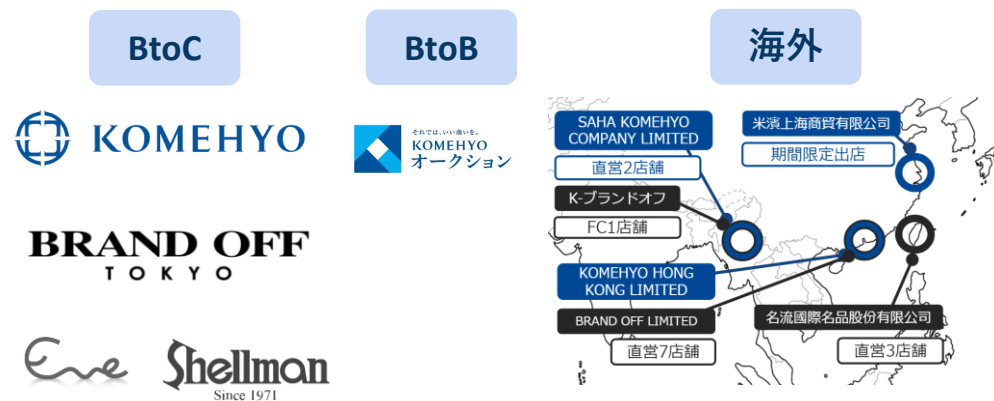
BtoC

BtoB

海外

KOMEHYO

BRAND OFF
TOKYO

Eve

Shellman
Since 1971

それでは、いい商いを。
KOMEHYO
オークション

SAHA KOMEHYO COMPANY LIMITED

直営2店舗

K-ブランドオフ

FC1店舗

KOMEHYO HONG KONG LIMITED

BRAND OFF LIMITED

直営7店舗

米濱上海商貿有限公司

期間限定出店

名流國際名品股份有限公司

直営3店舗